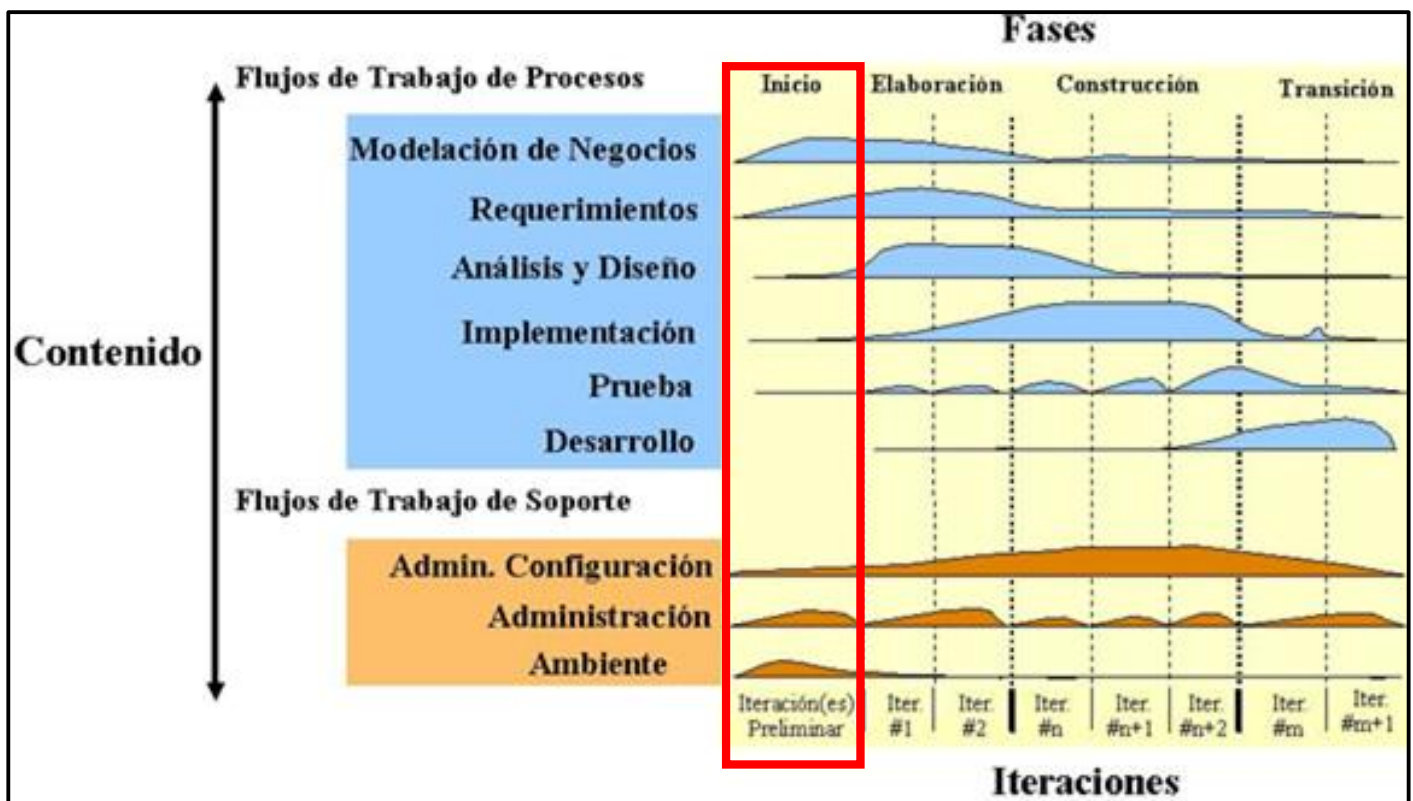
Fases

Flujos de Trabajo de Procesos

Inicio Elaboración Construcción Transición

Modelación de Negocios

Requerimientos

Análisis y Diseño

Contenido

Implementación

Prueba

Desarrollo

Flujos de Trabajo de Soporte

Admin. Configuración

Administración

Ambiente

Iteración(es) Preliminar

Iter. #1

Iter. #2

Iter. #n

Iter. #n+1

Iter. #n+2

Iter. #m

Iter. #m+1

Iteraciones